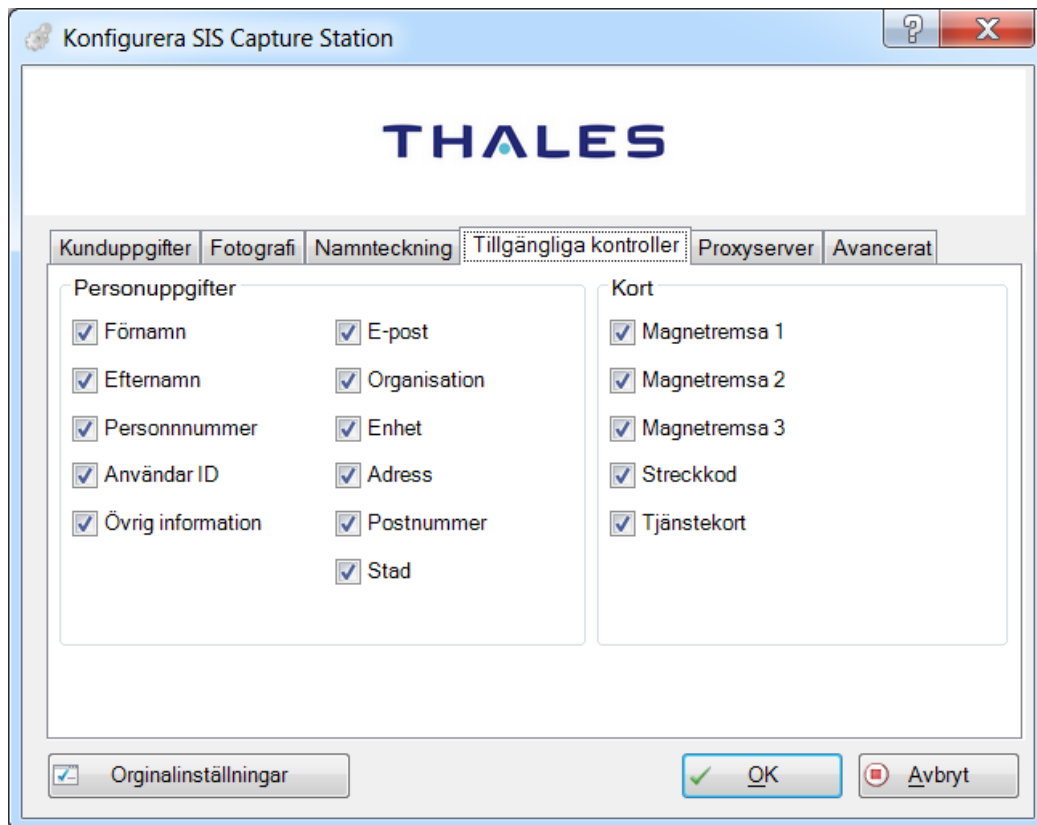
Konfigurera SIS Capture Station

THALES

Kunduppgifter | Fotografi | Namnteckning | Tillgängliga kontroller | Proxyserver | Avancerat

Personuppgifter
Förnamn
Efternamn
Personnummer
Användar ID
Övrig information
E-post
Organisation
Enhet
Adress
Postnummer
Stad

Kort
Magnetremsa 1
Magnetremsa 2
Magnetremsa 3
Streckkod
Tjänstekort

Orginalinställningar
OK
Avbryt